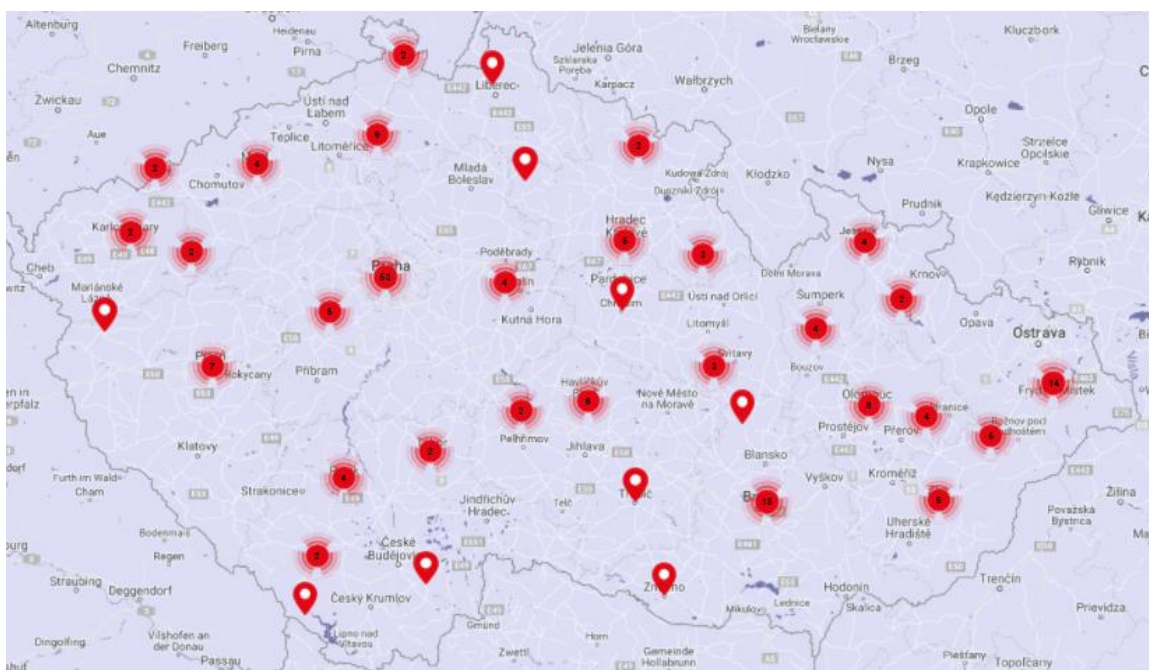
Altenburg
Heidenau
Pirna
Freiberg
Chemnitz
Zwickau
Aue
Ústí nad Labem
Teplice
Litoměřice
Chomutov
Karlovy Vary
Cheb
Mariánské Lázně
Liberec
Jelenia Góra
Szklarska Poręba
Karpacz
Wałbrzych
Bielany Wrocławskie
Brzeg
Kluczbork
Opole
Strzelce Opolskie
Nysa
Krapkowice
Kędzierzyn-Koźle
Gliwice
Mladá Boleslav
Kudowa-Zdrój
Duszniki-Zdrój
Kłodzko
Prudnik
Rybnik
Hradec Králové
Poděbrady
Praha
Pardubice
Chrudim
Ústí nad Orlicí
Dolní Morava
Jeseník
Krnov
Šumperk
Opava
Ostrava
Kutná Hora
Litomyšl
Polička
Plzeň
Rokycany
Příbram
Havlíčkův Brod
Nové Město na Moravě
Bouzov
Olomouc
Frýdek-Místek
Hranice
Rožnov pod Radhoštěm
Přerov
Prostějov
Pelhřimov
Jihlava
Klatovy
Blansko
Vyškov
Kroměříž
Žilina
Furth im Wald
Cham
Strakonice
Písek
Jindřichův Hradec
Telč
Třebíč
Brno
Uherské Hradiště
Považská Bystrica
Bodenmais
Regen
České Budějovice
Straubing
Deggendorf
Český Krumlov
Znojmo
Hodonín
Trenčín
Prievidza
Mikulov
Lednice
Skalica
Gmünd
Lipno nad Vltavou
Horn
Dingolfing
Vilshofen an der Donau
Passau
Zwettl
Gemeinde Hollabrunn
Piešťany
Topoľčany
2
9
3
4
2
2
2
2
53
4
6
2
4
2
5
4
7
3
2
6
8
4
14
5
2
4
18
5
3